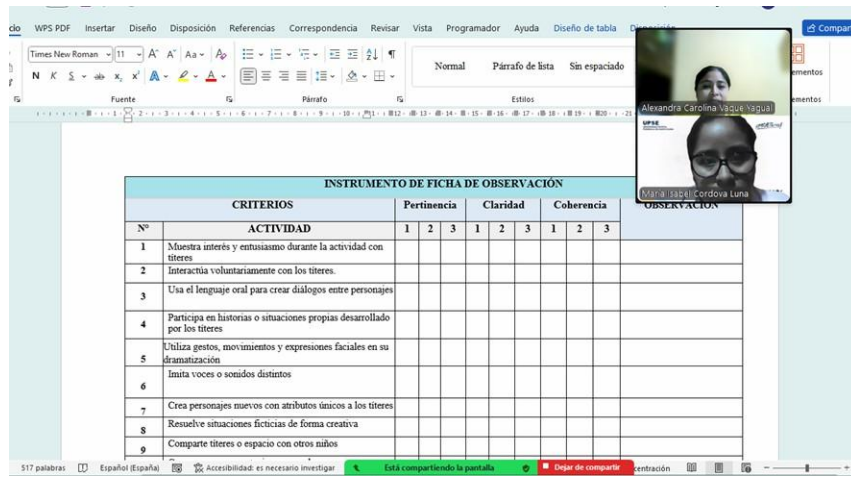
cio WPS PDF Insertar Diseño Disposición Referencias Correspondencia Revisar Vista Programador Ayuda Diseño de tabla Disposición Compartir

Times New Roman 11 A A Aa N K S ab $x_2$ $x^2$ A A

Normal Párrafo de lista Sin espaciado

Fuente Párrafo Estilos ementos

Alexandra Carolina Vaque Yagual

UPSE

María Isabel Córdova Luna

INSTRUMENTO DE FICHA DE OBSERVACIÓN

| CRITERIOS | | Pertinencia | | | Claridad | | | Coherencia | | | OBSERVACIÓN |
|---|---|---|---|---|---|---|---|---|---|---|---|
| N° | ACTIVIDAD | 1 | 2 | 3 | 1 | 2 | 3 | 1 | 2 | 3 | |
| 1 | Muestra interés y entusiasmo durante la actividad con títeres | | | | | | | | | | |
| 2 | Interactúa voluntariamente con los títeres. | | | | | | | | | | |
| 3 | Usa el lenguaje oral para crear diálogos entre personajes | | | | | | | | | | |
| 4 | Participa en historias o situaciones propias desarrollado por los títeres | | | | | | | | | | |
| 5 | Utiliza gestos, movimientos y expresiones faciales en su dramatización | | | | | | | | | | |
| 6 | Imita voces o sonidos distintos | | | | | | | | | | |
| 7 | Crea personajes nuevos con atributos únicos a los títeres | | | | | | | | | | |
| 8 | Resuelve situaciones ficticias de forma creativa | | | | | | | | | | |
| 9 | Comparte títeres o espacio con otros niños | | | | | | | | | | |

517 palabras Español (España) Accesibilidad: es necesario investigar Está compartiendo la pantalla Dejar de compartir centración